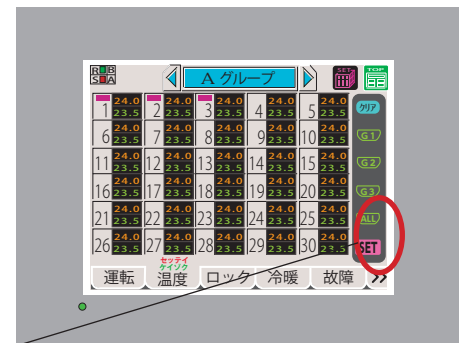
R B
S A

A グループ

SET

TOP

| 1 24.0 23.5 | 2 24.0 23.5 | 3 24.0 23.5 | 4 24.0 23.5 | 5 24.0 23.5 |
|---|---|---|---|---|
| 6 24.0 23.5 | 7 24.0 23.5 | 8 24.0 23.5 | 9 24.0 23.5 | 10 24.0 23.5 |
| 11 24.0 23.5 | 12 24.0 23.5 | 13 24.0 23.5 | 14 24.0 23.5 | 15 24.0 23.5 |
| 16 24.0 23.5 | 17 24.0 23.5 | 18 24.0 23.5 | 19 24.0 23.5 | 20 24.0 23.5 |
| 21 24.0 23.5 | 22 24.0 23.5 | 23 24.0 23.5 | 24 24.0 23.5 | 25 24.0 23.5 |
| 26 24.0 23.5 | 27 24.0 23.5 | 28 24.0 23.5 | 29 24.0 23.5 | 30 24.0 23.5 |

クリア
G1
G2
G3
ALL
SET

セッテイ
ケイソク

運転 温度 ロック 冷暖 故障 >>